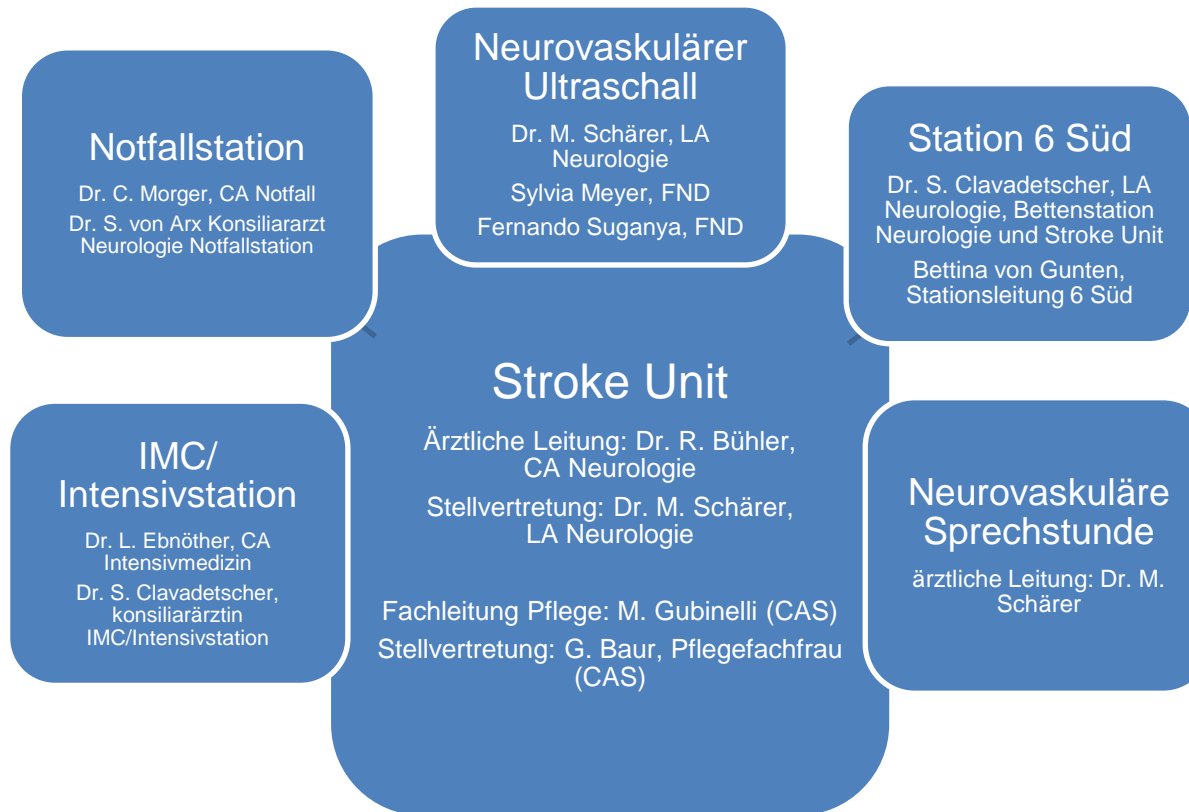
Notfallstation

Dr. C. Morger, CA Notfall

Dr. S. von Arx Konsiliararzt Neurologie Notfallstation

Neurovaskulärer Ultraschall

Dr. M. Schärer, LA Neurologie

Sylvia Meyer, FND

Fernando Suganya, FND

Station 6 Süd

Dr. S. Clavadetscher, LA Neurologie, Bettenstation Neurologie und Stroke Unit

Bettina von Gunten, Stationsleitung 6 Süd

Stroke Unit

Ärztliche Leitung: Dr. R. Bühler, CA Neurologie

Stellvertretung: Dr. M. Schärer, LA Neurologie

Fachleitung Pflege: M. Gubinelli (CAS)

Stellvertretung: G. Baur, Pflegefachfrau (CAS)

IMC/ Intensivstation

Dr. L. Ebnöther, CA Intensivmedizin

Dr. S. Clavadetscher, konsiliarärztin IMC/Intensivstation

Neurovaskuläre Sprechstunde

ärztliche Leitung: Dr. M. Schärer